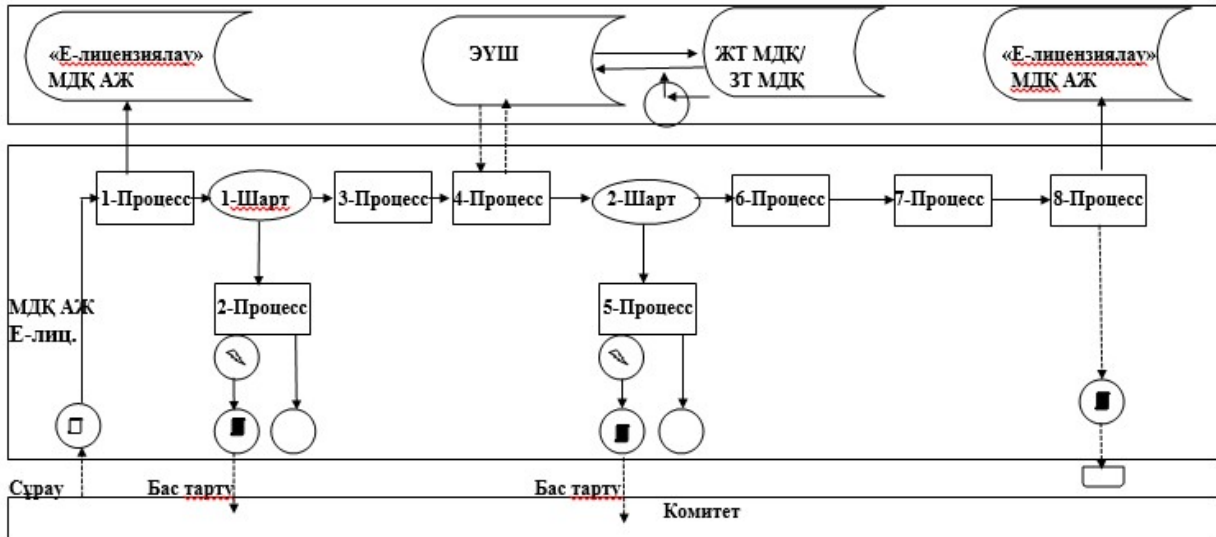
«Е-лицензиялау» МДҚ АЖ

ЭҮШ

ЖТ МДҚ/ ЗТ МДҚ

«Е-лицензиялау» МДҚ АЖ

1-Процесс

1-Шарт

3-Процесс

4-Процесс

2-Шарт

6-Процесс

7-Процесс

8-Процесс

2-Процесс

5-Процесс

МДҚ АЖ Е-лиц.

Сұрау

Бас тарту

Бас тарту

Комитет